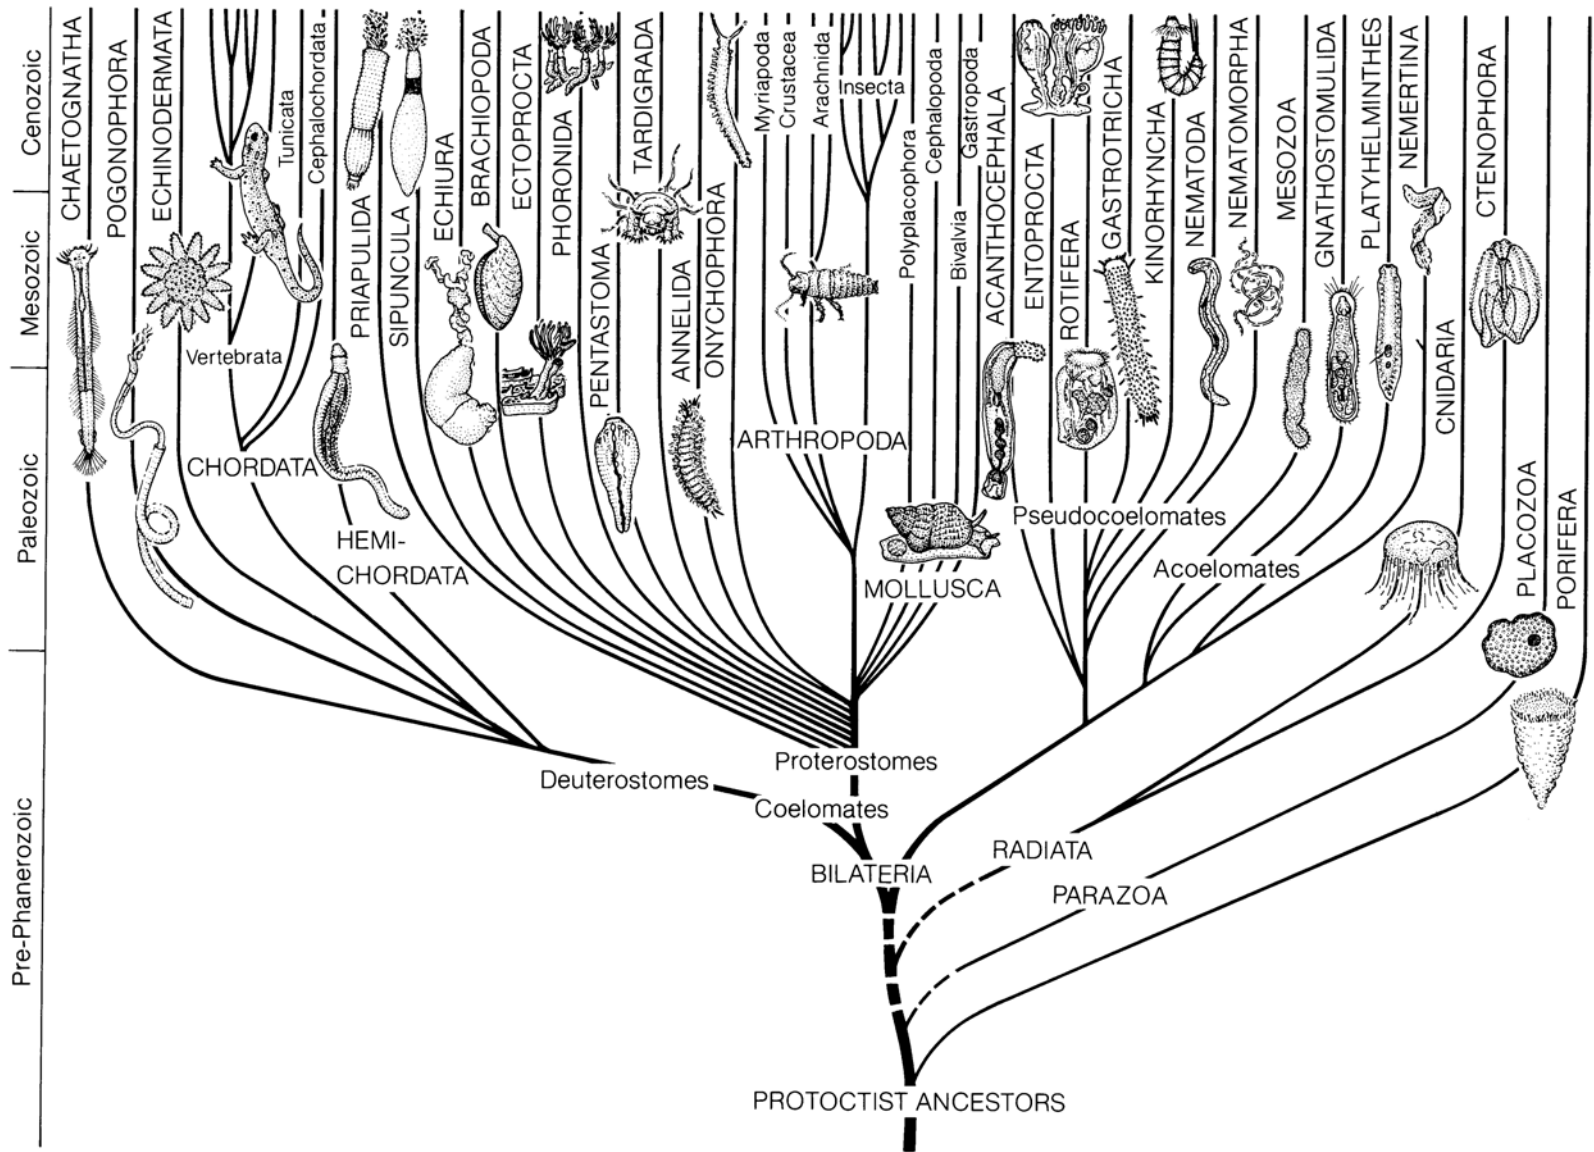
Cenozoic
Mesozoic
Paleozoic
Pre-Phanerozoic

CHAETOGNATHA
POGONOPHORA
ECHINODERMATA
Tunicata
Cephalochordata
Vertebrata
CHORDATA
HEMI-CHORDATA
PRIAPULIDA
SIPUNCULA
ECHIURA
BRACHIOPODA
ECTOPROCTA
PHORONIDA
PENTASTOMA
TARDIGRADA
ANNELIDA
ONYCHOPHORA
Myriapoda
Crustacea
Arachnida
Insecta
ARTHROPODA
Polyplacophora
Cephalopoda
Bivalvia
Gastropoda
MOLLUSCA
ACANTHOCEPHALA
ENTOPROCTA
ROTIFERA
GASTROTRICHA
KINORHYNCHA
NEMATODA
NEMATOMORPHA
Pseudocoelomates
MESOZOA
GNATHOSTOMULIDA
PLATYHELMINTHES
NEMERTINA
Acoelomates
CNIDARIA
CTENOPHORA
PLACOZOA
PORIFERA

Deuterostomes
Proterostomes
Coelomates
BILATERIA
RADIATA
PARAZOA
PROTOCTIST ANCESTORS